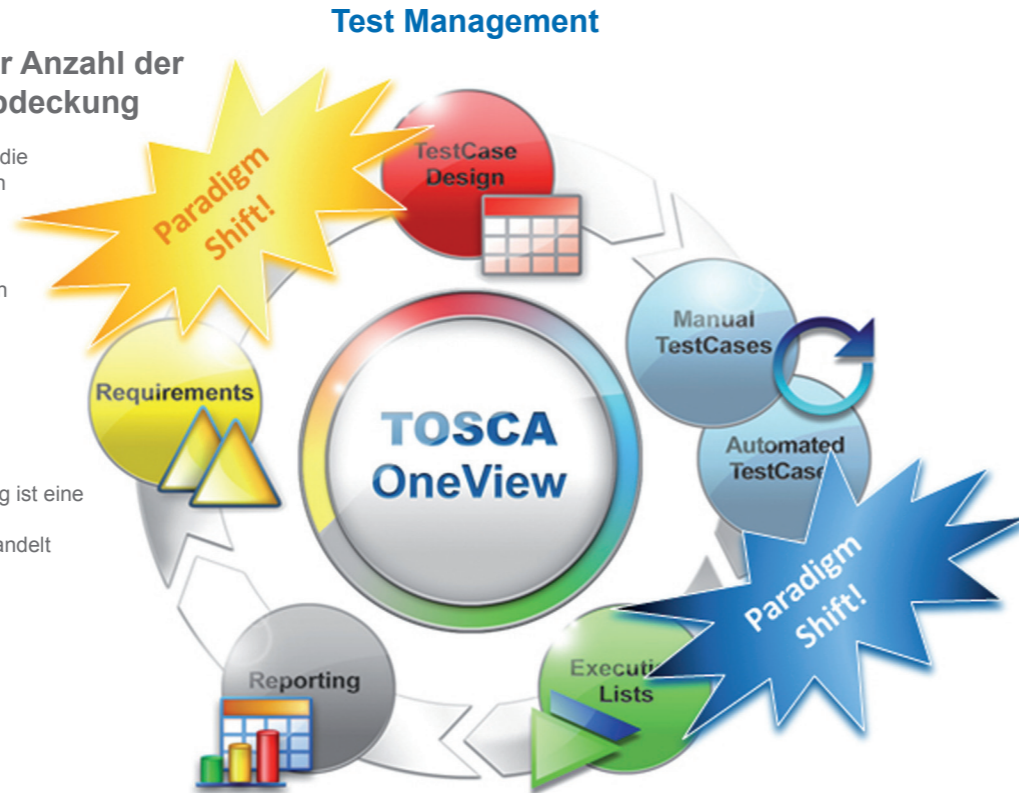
Test Management

r Anzahl der
odeckung

die
n

n

g ist eine

andelt

Paradigm Shift!

TestCase Design

Manual TestCases

Automated TestCase

Requirements

TOSCA OneView

Paradigm Shift!

Reporting

Executi Lists